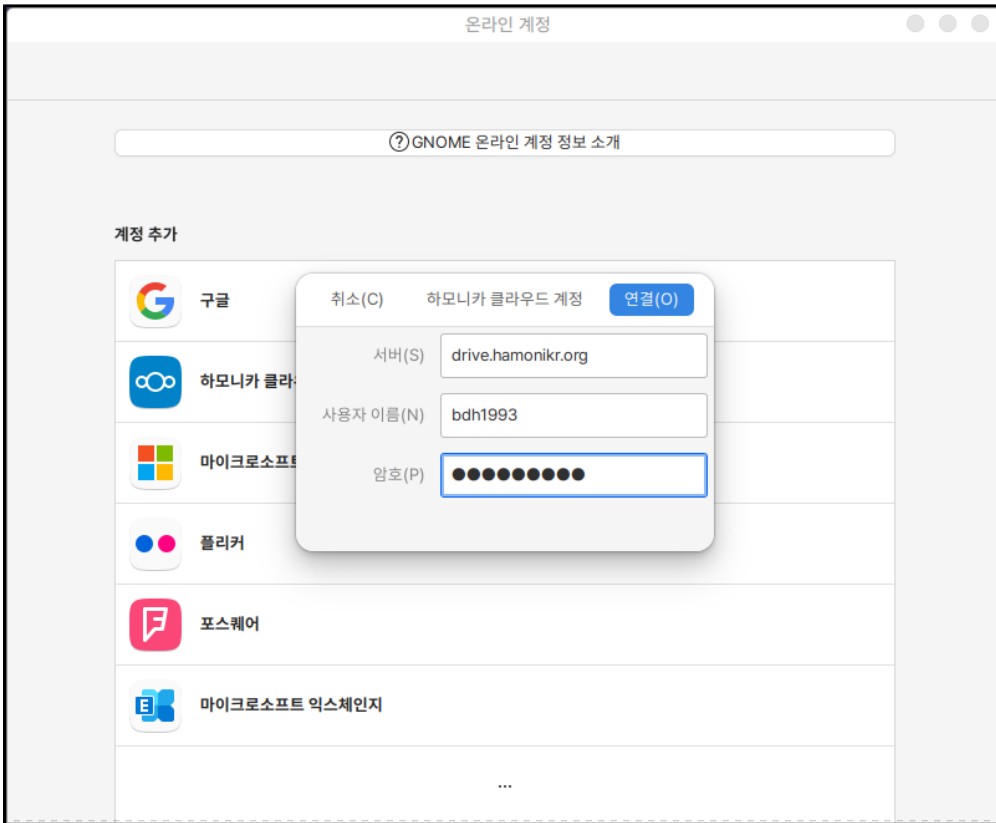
온라인 계정

?GNOME 온라인 계정 정보 소개

계정 추가

구글

하모니카 클라

마이크로소프트

플리커

포스퀘어

마이크로소프트 익스체인지

...

취소(C) 하모니카 클라우드 계정 연결(O)

서버(S) drive.hamonikr.org

사용자 이름(N) bdh1993

암호(P) ●●●●●●●●●